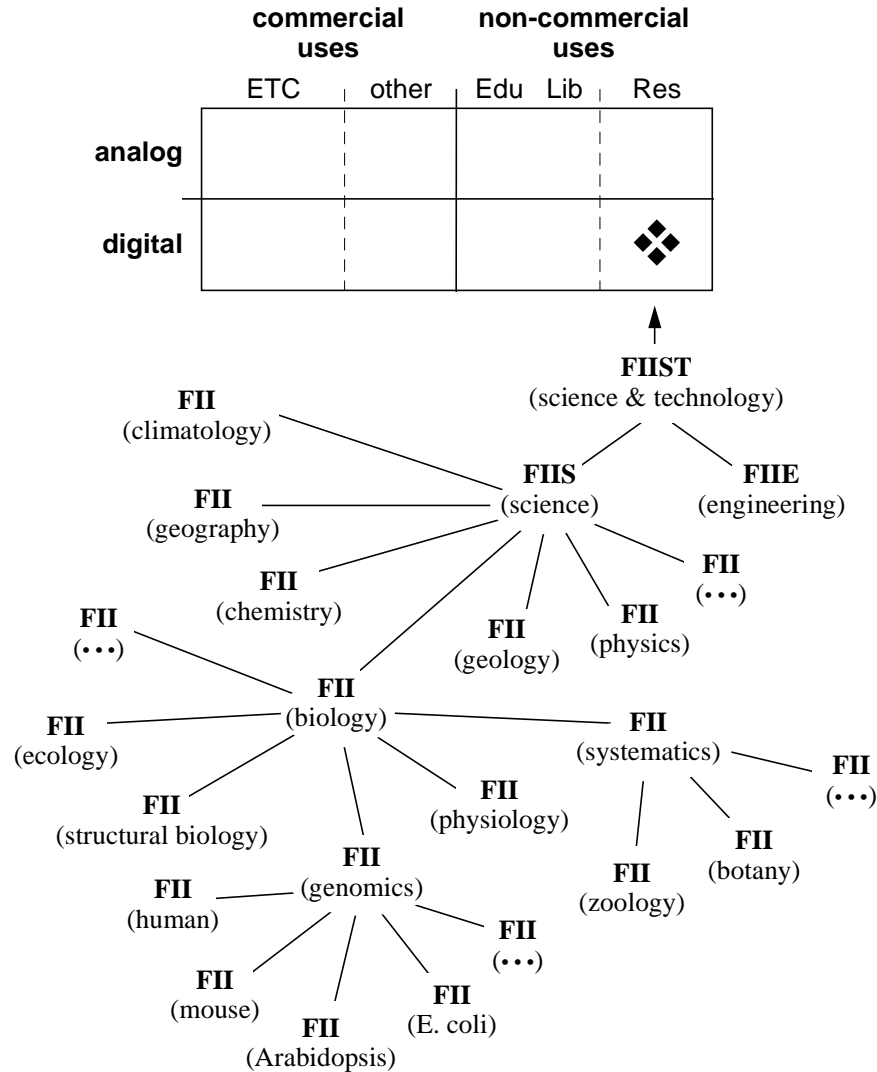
| | commercial uses | | non-commercial uses | | |
|---|---|---|---|---|---|
| | ETC | other | Edu | Lib | Res |
| analog | | | | | |
| digital | | | | | ❖ |

FIIST
(science & technology)

FII
(climatology)

FIIS
(science)

FIIE
(engineering)

FII
(geography)

FII
(chemistry)

FII
(• • •)

FII
(geology)

FII
(physics)

FII
(• • •)

FII
(biology)

FII
(ecology)

FII
(systematics)

FII
(• • •)

FII
(structural biology)

FII
(physiology)

FII
(botany)

FII
(zoology)

FII
(genomics)

FII
(human)

FII
(• • •)

FII
(mouse)

FII
(E. coli)

FII
(Arabidopsis)